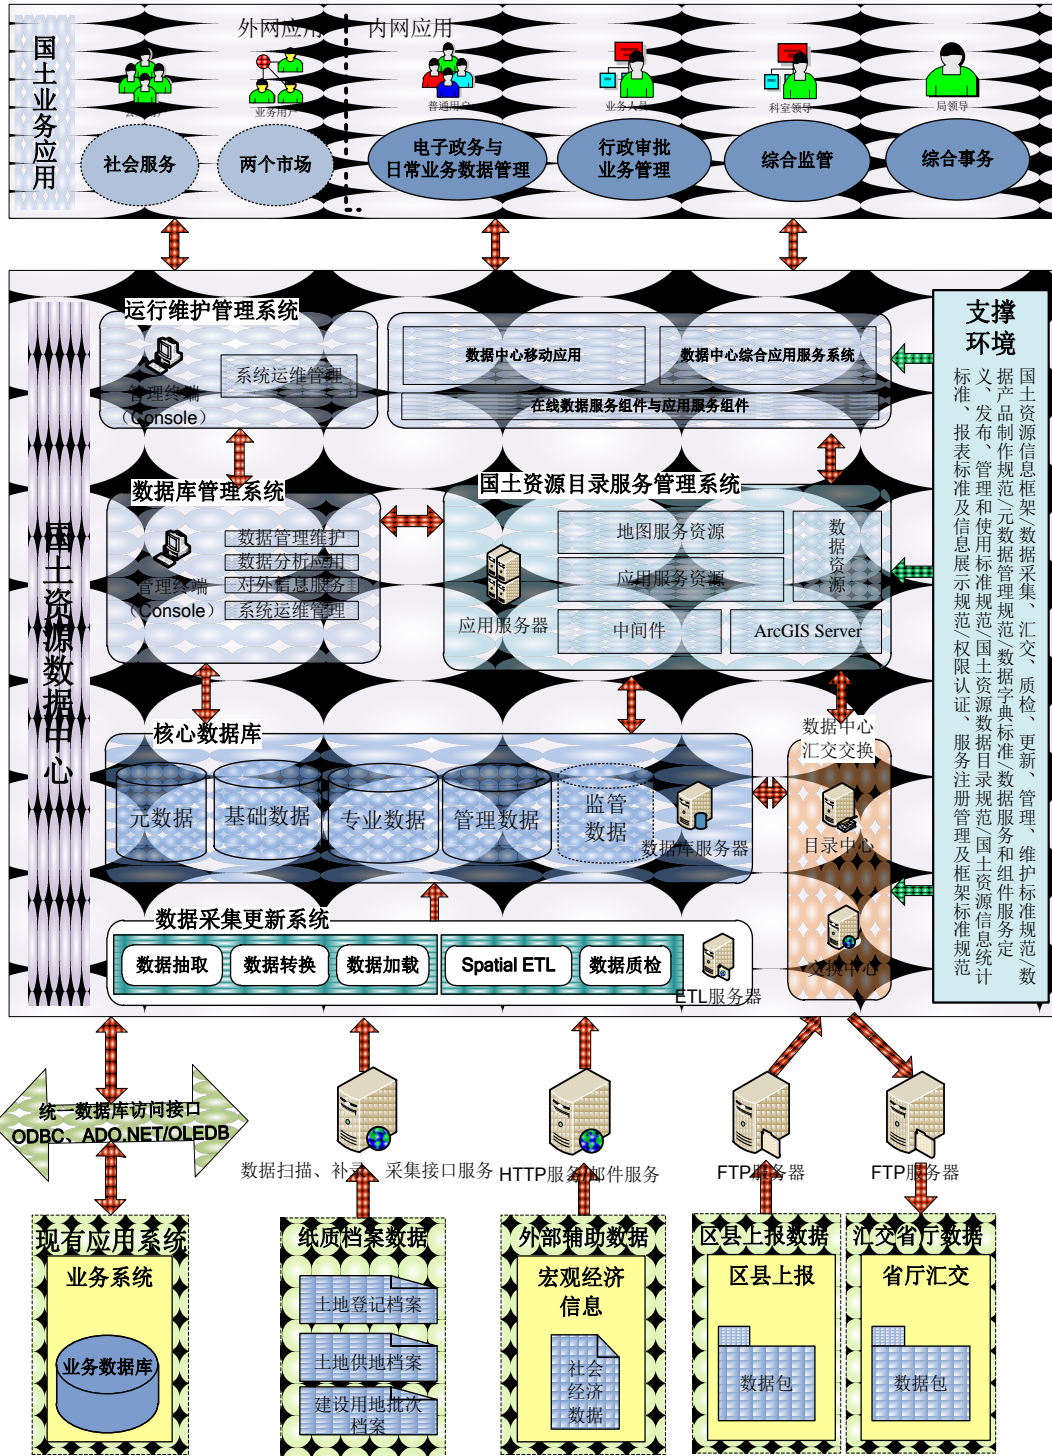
国土业务应用

外网应用

内网应用

普通用户

业务人员

科室领导

局领导

社会服务

两个市场

电子政务与日常业务数据管理

行政审批业务管理

综合监管

综合事务

运行维护管理系统

管理终端（Console）

系统运维管理

数据中心移动应用

数据中心综合应用服务系统

在线数据服务组件与应用服务组件

支撑环境

国土资源信息框架、数据采集、汇交、质检、更新、管理、维护标准规范、数据产品制作规范/元数据规范/数据字典标准/数据服务和组件服务定义、发布、管理和使用标准规范/国土资源数据目录规范/国土资源信息统计标准、报表标准及信息展示规范/权限认证、服务注册管理及框架标准规范

国土资源数据中心

数据库管理系统

管理终端（Console）

数据管理维护

数据分析应用

对外信息服务

系统运维管理

国土资源目录服务管理系统

地图服务资源

应用服务资源

数据资源

应用服务器

中间件

ArcGIS Server

数据中心汇交交换

核心数据库

元数据

基础数据

专业数据

管理数据

监管数据

数据库服务器

目录中心

交换中心

数据采集更新系统

数据抽取

数据转换

数据加载

Spatial ETL

数据质检

ETL服务器

统一数据库访问接口
ODBC、ADO.NET/OLEDB

数据扫描、补录、采集接口服务

HTTP服务、邮件服务

FTP服务器

FTP服务器

现有应用系统

业务系统

业务数据库

纸质档案数据

土地登记档案

土地供地档案

建设用地批次档案

外部辅助数据

宏观经济信息

社会经济数据

区县上报数据

区县上报

数据包

汇交省厅数据

省厅汇交

数据包